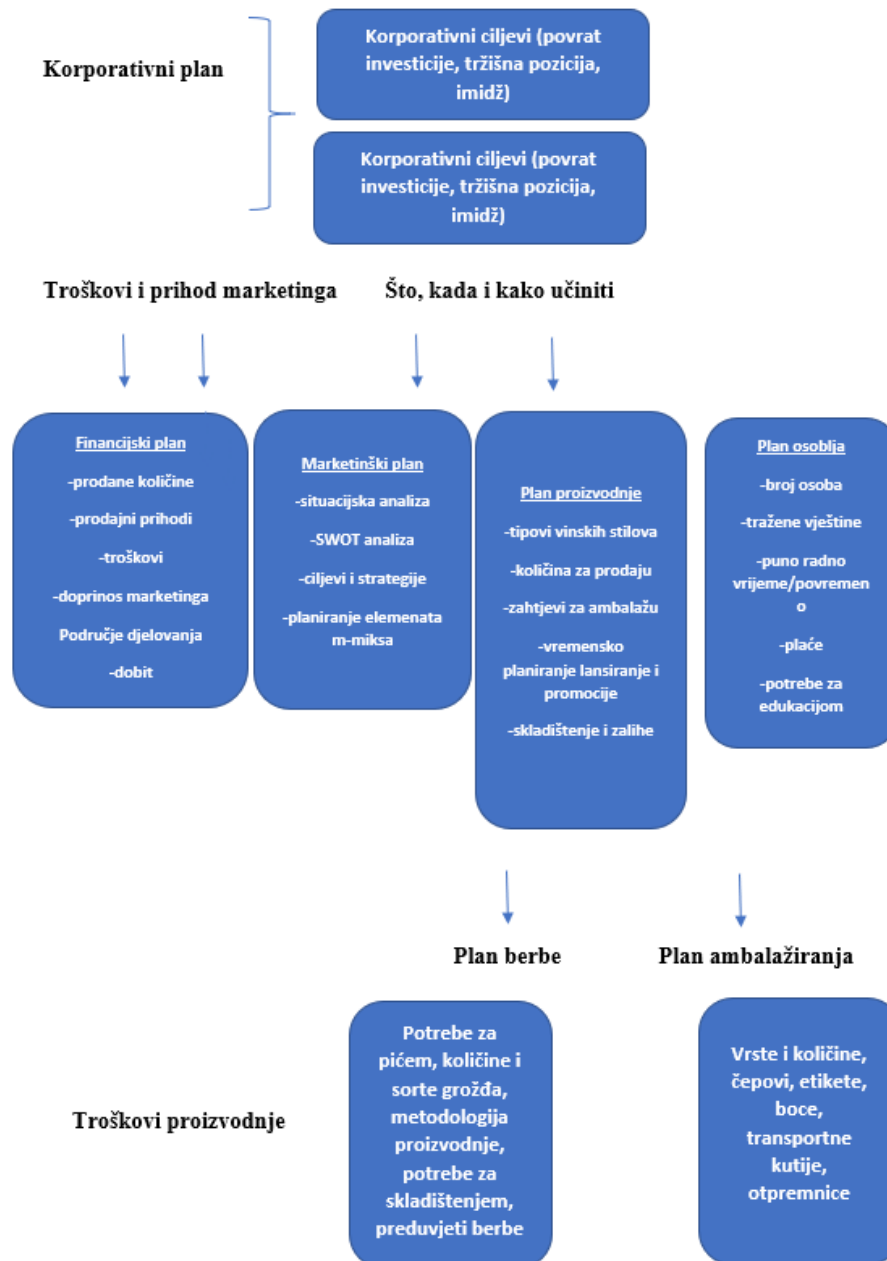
Korporativni plan

Korporativni ciljevi (povrat investicije, tržišna pozicija, imidž)

Korporativni ciljevi (povrat investicije, tržišna pozicija, imidž)

Troškovi i prihod marketinga

Što, kada i kako učiniti

Financijski plan
-prodane količine
-prodajni prihodi
-troškovi
-doprinos marketinga
Područje djelovanja
-dobit

Marketinški plan
-situacijska analiza
-SWOT analiza
-ciljevi i strategije
-planiranje elemenata m-miksa

Plan proizvodnje
-tipovi vinskih stilova
-količina za prodaju
-zahtjevi za ambalažu
-vremensko planiranje lansiranje i promocije
-skladištenje i zalihe

Plan osoblja
-broj osoba
-tražene vještine
-puno radno vrijeme/povremeno
-plaće
-potrebe za edukacijom

Plan berbe

Plan ambalažiranja

Troškovi proizvodnje

Potrebe za pićem, količine i sorte grožđa, metodologija proizvodnje, potrebe za skladištenjem, preduvjeti berbe

Vrste i količine, čepovi, etikete, boce, transportne kutije, otpremnice